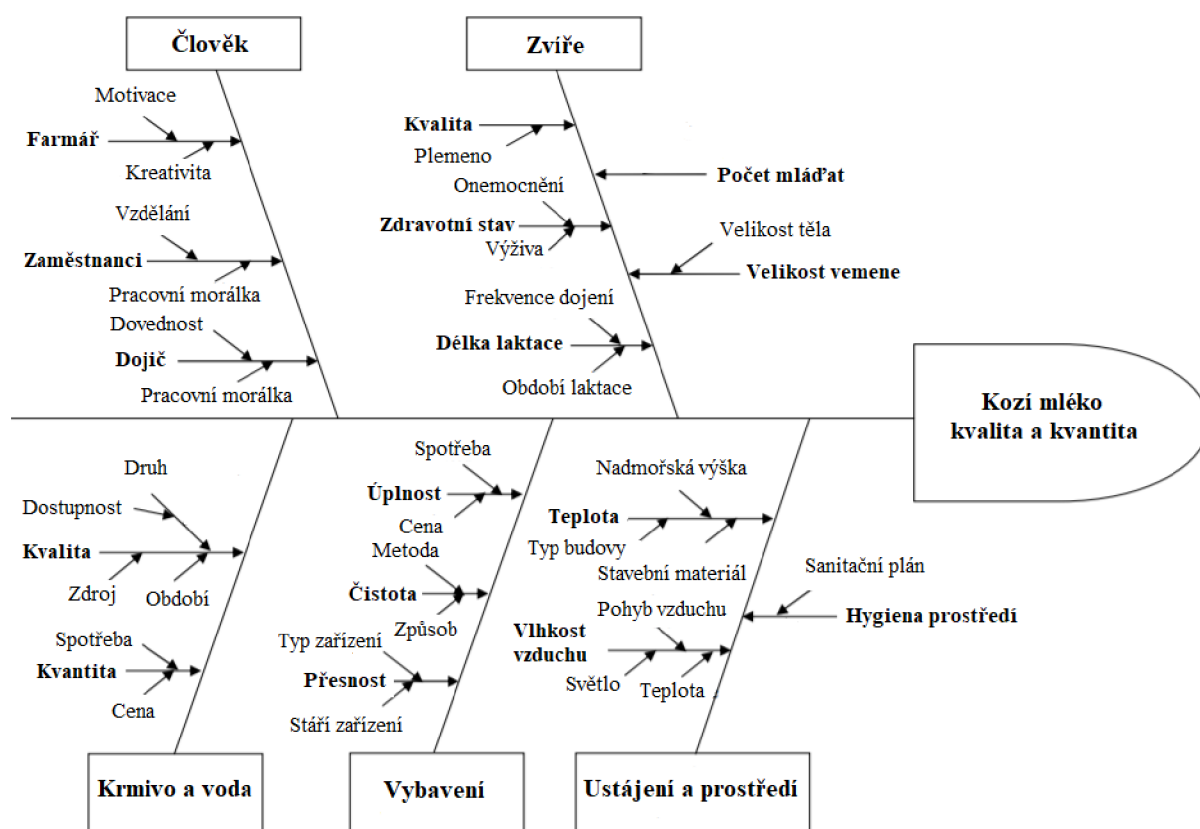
Člověk

Motivace
Farmář
Kreativita
Vzdělání
Zaměstnanci
Pracovní morálka
Dovednost
Dojič
Pracovní morálka

Zvíře

Kvalita
Plemeno
Počet mláďat
Onemocnění
Zdravotní stav
Výživa
Velikost těla
Velikost vemene
Frekvence dojení
Délka laktace
Období laktace

Kozí mléko kvalita a kvantita

Druh
Dostupnost
Kvalita
Zdroj
Období
Spotřeba
Kvantita
Cena

Krmivo a voda

Spotřeba
Úplnost
Cena
Metoda
Čistota
Způsob
Typ zařízení
Přesnost
Stáří zařízení

Vybavení

Nadmořská výška
Teplota
Typ budovy
Stavební materiál
Sanitační plán
Pohyb vzduchu
Hygiena prostředí
Vlhkost vzduchu
Světlo
Teplota

Ustájení a prostředí